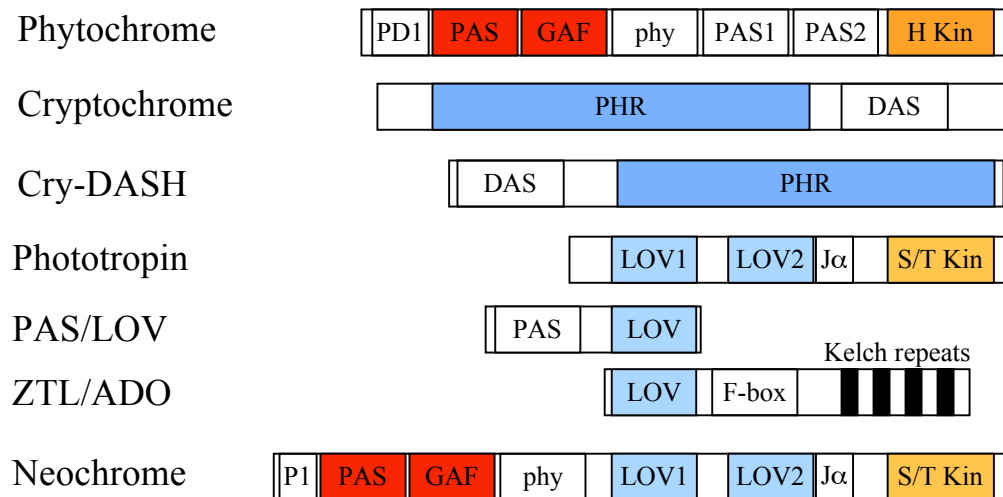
Phytochrome PD1 PAS GAF phy PAS1 PAS2 H Kin

Cryptochrome PHR DAS

Cry-DASH DAS PHR

Phototropin LOV1 LOV2 J$\alpha$ S/T Kin

PAS/LOV PAS LOV

Kelch repeats

ZTL/ADO LOV F-box

Neochrome P1 PAS GAF phy LOV1 LOV2 J$\alpha$ S/T Kin